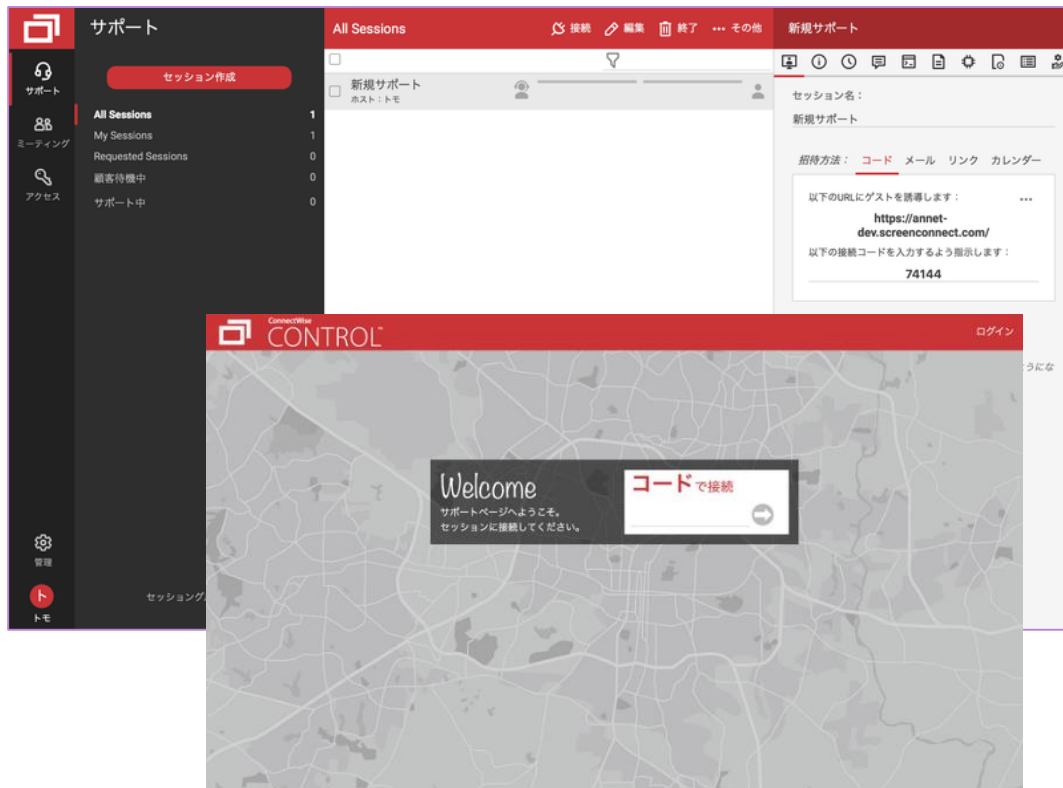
サポート

サポート

ミーティング

アクセス

管理

トモ

セッション作成

| | |
|---|---|
| All Sessions | 1 |
| My Sessions | 1 |
| Requested Sessions | 0 |
| 顧客待機中 | 0 |
| サポート中 | 0 |

セッショング

All Sessions

接続 編集 終了 ••• その他

新規サポート
ホスト：トモ

新規サポート

セッション名：

新規サポート

招待方法： コード メール リンク カレンダー

以下のURLにゲストを誘導します：

https://annet-dev.screenconnect.com/

以下の接続コードを入力するよう指示します：

74144

うにな

ConnectWise
CONTROL

ログイン

Welcome
サポートページへようこそ。
セッションに接続してください。

コードで接続